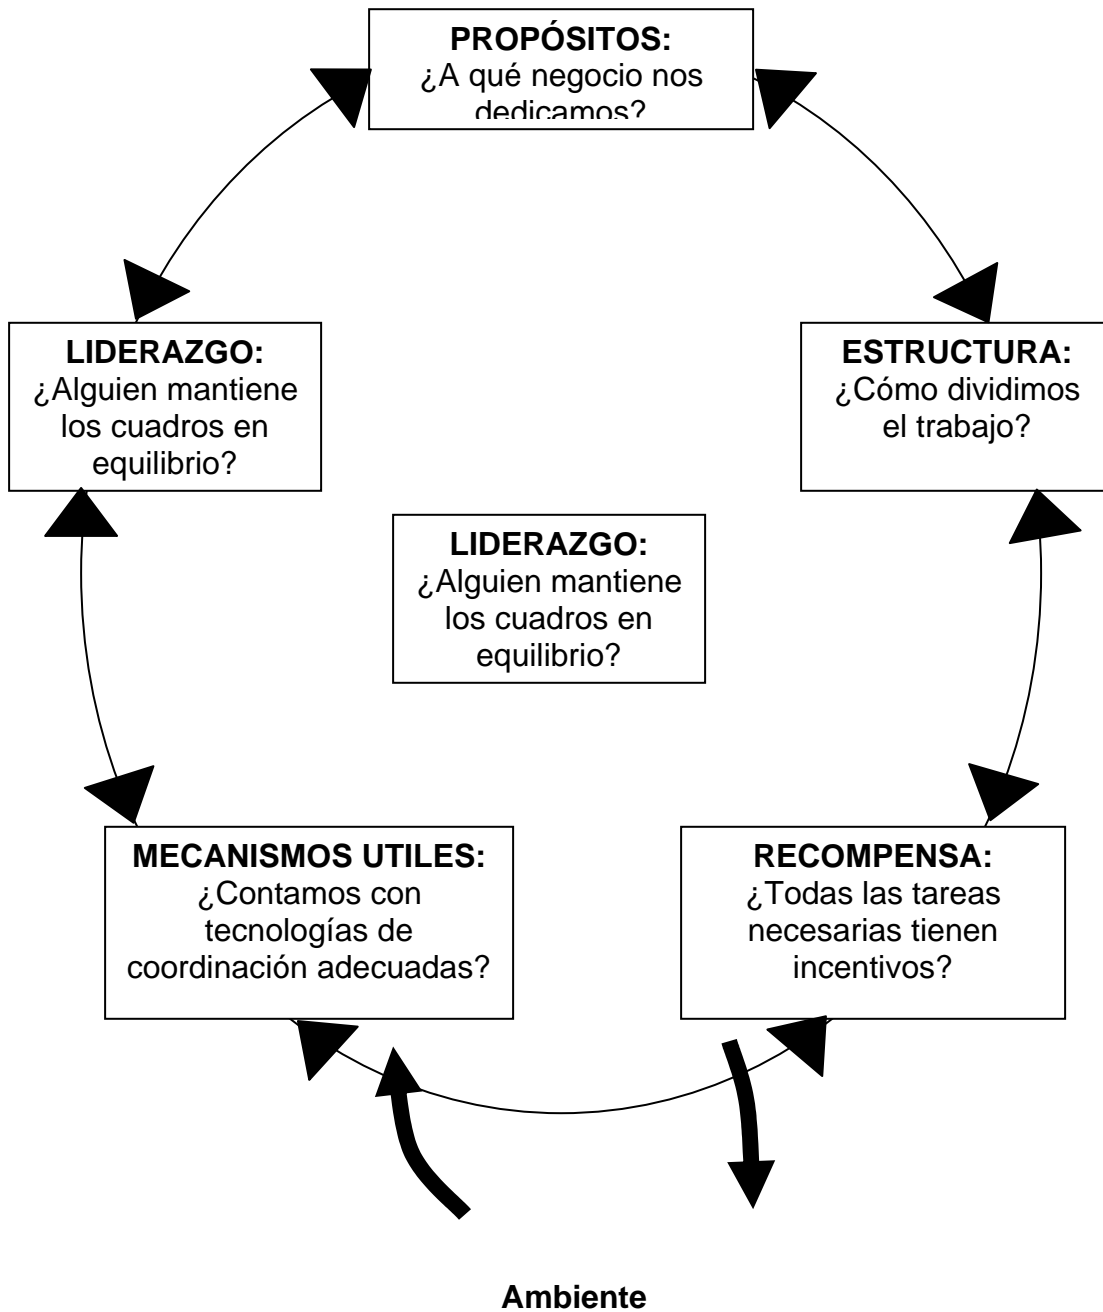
PROPÓSITOS:
¿A qué negocio nos dedicamos?

LIDERAZGO:
¿Alguien mantiene los cuadros en equilibrio?

ESTRUCTURA:
¿Cómo dividimos el trabajo?

LIDERAZGO:
¿Alguien mantiene los cuadros en equilibrio?

MECANISMOS UTILES:
¿Contamos con tecnologías de coordinación adecuadas?

RECOMPENSA:
¿Todas las tareas necesarias tienen incentivos?

Ambiente